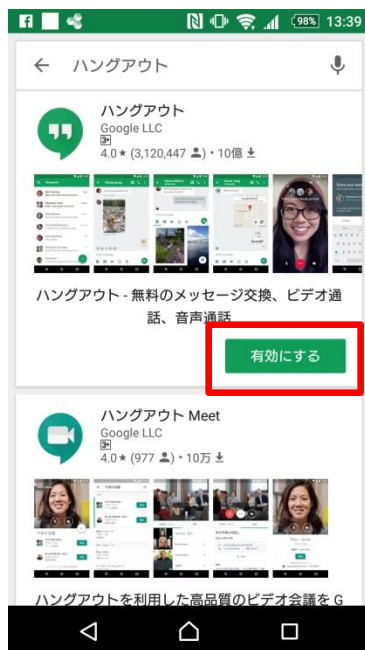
98% 13:39

ハングアウト

ハングアウト
Google LLC
3+
4.0 ★ (3,120,447 👤) • 10億 ⬇

ハングアウト - 無料のメッセージ交換、ビデオ通話、音声通話

有効にする

ハングアウト Meet
Google LLC
3+
4.0 ★ (977 👤) • 10万 ⬇

ハングアウトを利用した高品質のビデオ会議をG